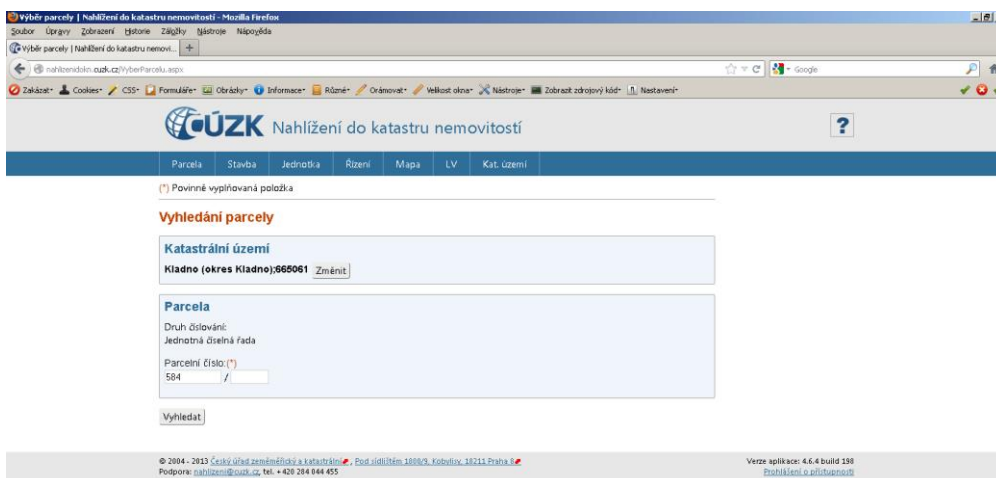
Výběr parcely | Nahlížení do katastru nemovitostí - Mozilla Firefox

Soubor Úpravy Zobrazení Historie Záložky Nástroje Nápověda

Výběr parcely | Nahlížení do katastru nemovi... +

nahlizenidokn.cuzk.cz/VyberParcelu.aspx

Google

Zakázat Cookies CSS Formuláře Obrázky Informace Různé Orámovat Velikost okna Nástroje Zobrazit zdrojový kód Nastavení

ČÚZK Nahlížení do katastru nemovitostí

?

Parcela Stavba Jednotka Řízení Mapa LV Kat. území

(*) Povinně vyplňovaná položka

Vyhledání parcely

Katastrální území

Kladno (okres Kladno);665061 Změnit

Parcela

Druh číslování:
Jednotná číselná řada

Parcelní číslo:(*)
584 /

Vyhledat

© 2004 - 2013 Český úřad zeměměřický a katastrální, Pod sídlištěm 1800/9, Kobylisy, 18211 Praha 8
Podpora: nahlizeni@cuzk.cz, tel. +420 284 044 455

Verze aplikace: 4.6.4 build 198
Prohlášení o přístupnosti